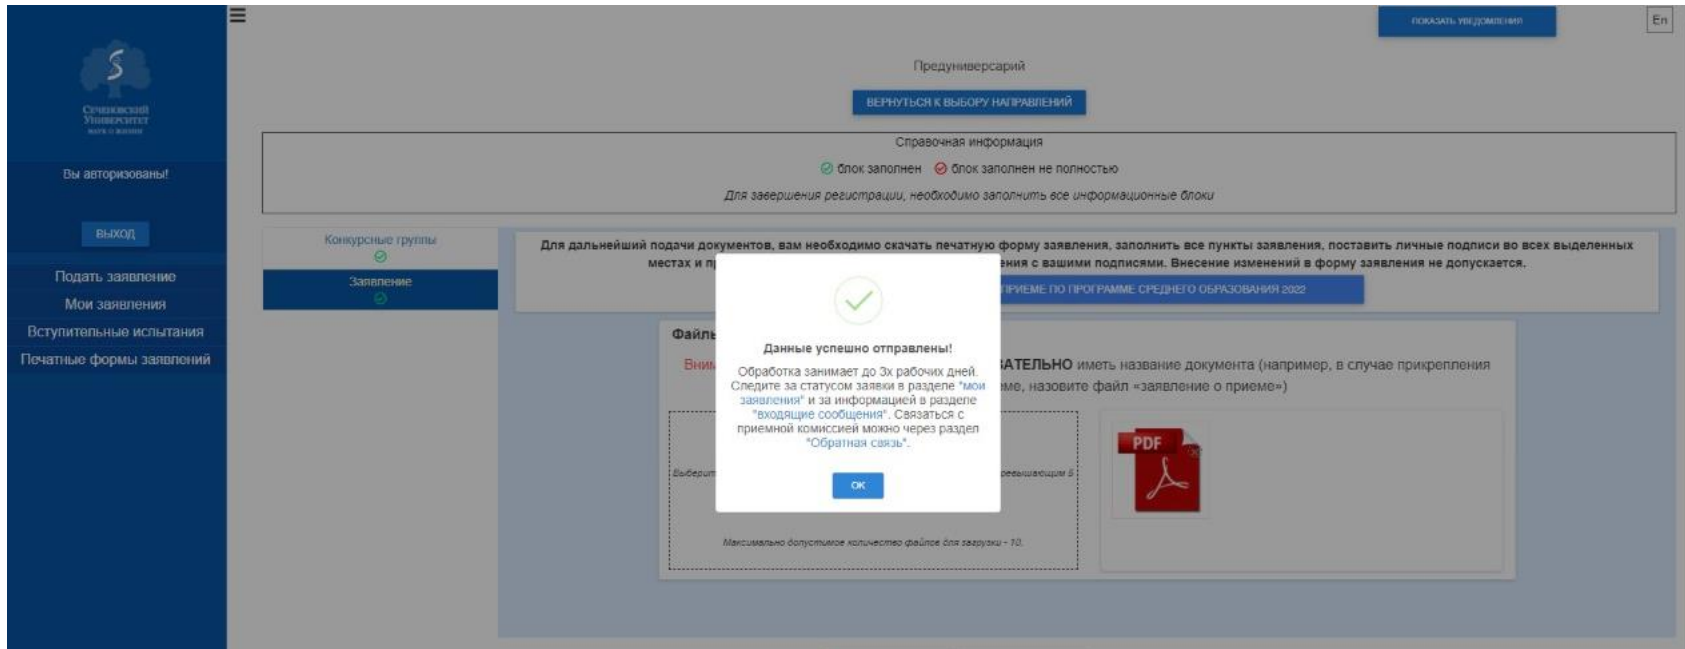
Сеченовский Университет

Вы авторизованы!

ВЫХОД

Подать заявление
Мои заявления
Вступительные испытания
Печатные формы заявлений

ПОКАЗАТЬ УВЕДОМЛЕНИЯ

En

Предуниверсарий

ВЕРНУТЬСЯ К ВЫБОРУ НАПРАВЛЕНИЙ

Справочная информация

блок заполнен блок заполнен не полностью

Для завершения регистрации, необходимо заполнить все информационные блоки

Конкурсные группы

Заявление

Для дальнейший подачи документов, вам необходимо скачать печатную форму заявления, заполнить все пункты заявления, поставить личные подписи во всех выделенных местах и пр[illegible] ения с вашими подписями. Внесение изменений в форму заявления не допускается.

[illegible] ПРИЕМЕ ПО ПРОГРАММЕ СРЕДНЕГО ОБРАЗОВАНИЯ 2022

Файл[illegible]

Вним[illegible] АТЕЛЬНО иметь название документа (например, в случае прикрепления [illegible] ме, назовите файл «заявление о приеме»)

Выберит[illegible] превышающим 5

Максимально допустимое количество файлов для загрузки - 10.

PDF

Данные успешно отправлены!

Обработка занимает до 3х рабочих дней. Следите за статусом заявки в разделе "мои заявления" и за информацией в разделе "входящие сообщения". Связаться с приемной комиссией можно через раздел "Обратная связь".

OK